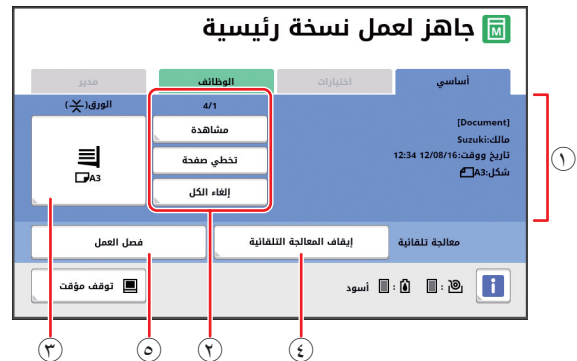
جاهز لعمل نسخة رئيسية

أساسي
اختيارات
الوظائف
مدير

[Document]
مالك:Suzuki
تاريخ ووقت:12/08/16 12:34
شكل:A3

4/1
مشاهدة
تخطي صفحة
إلغاء الكل

الورق(✕)
A3

معالجة تلقائية
إيقاف المعالجة التلقائية
فصل العمل

أسود
توقف مؤقت

١
٢
٣
٤
٥